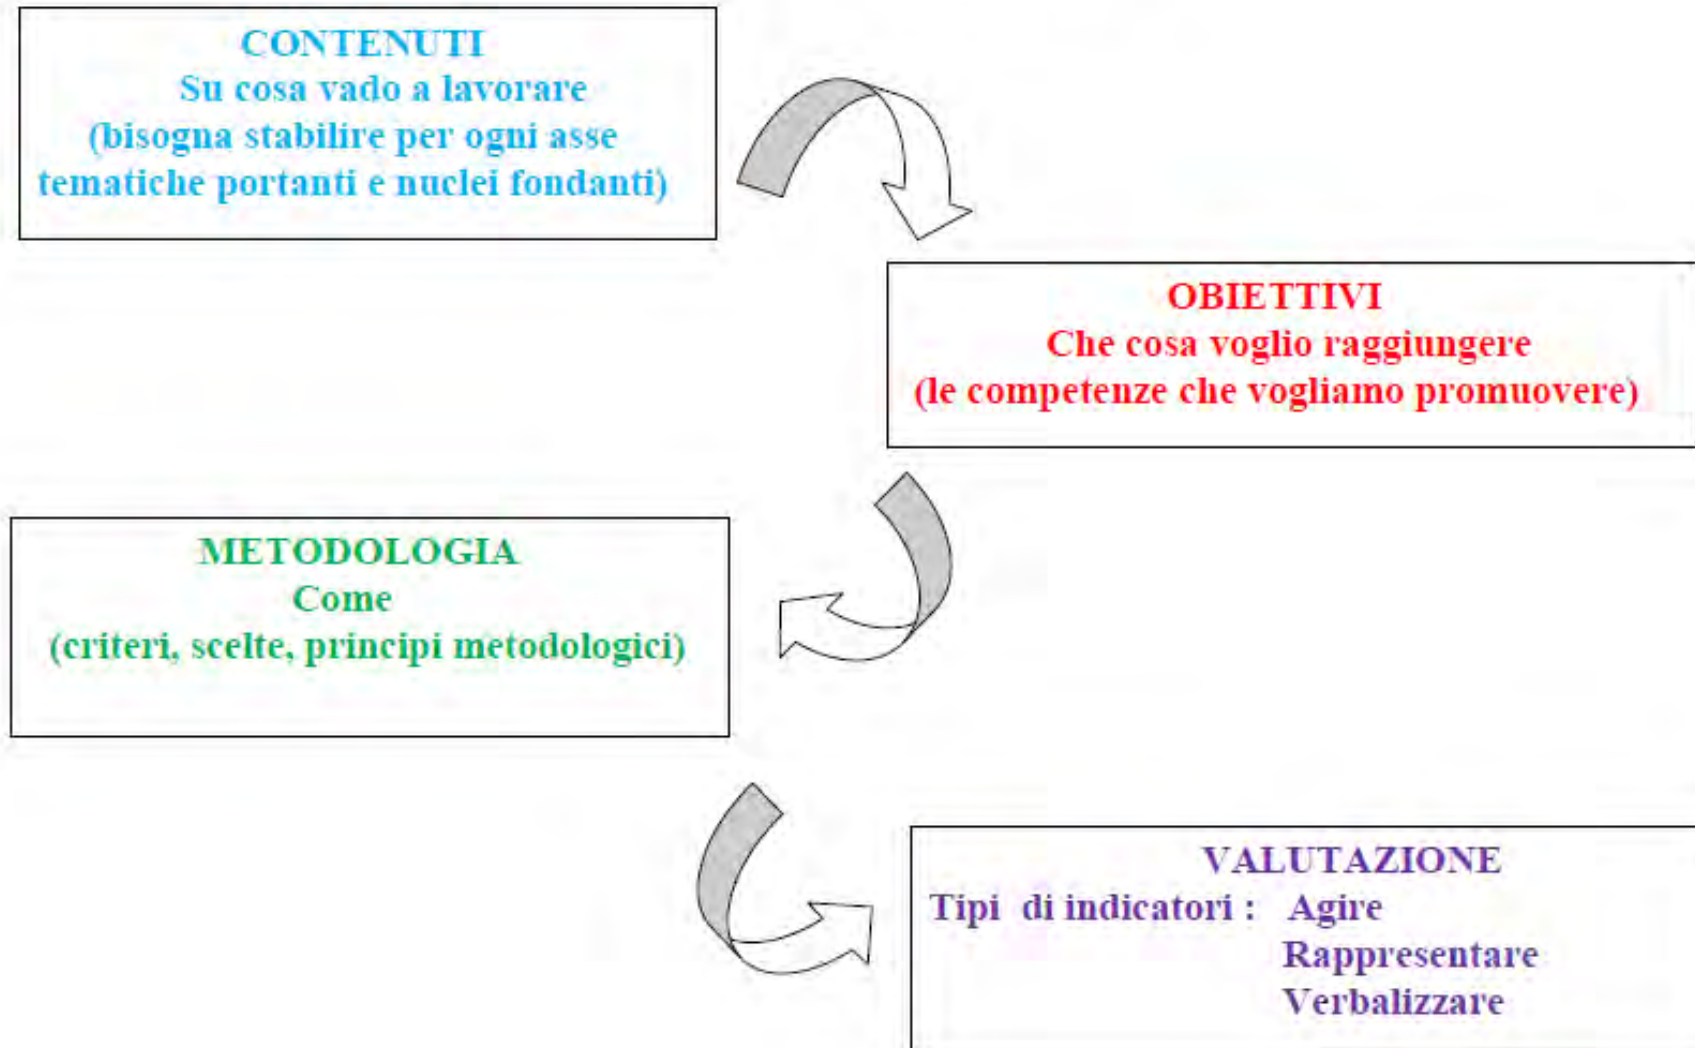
CONTENUTI
Su cosa vado a lavorare
(bisogna stabilire per ogni asse tematiche portanti e nuclei fondanti)

OBIETTIVI
Che cosa voglio raggiungere
(le competenze che vogliamo promuovere)

METODOLOGIA
Come
(criteri, scelte, principi metodologici)

VALUTAZIONE
Tipi di indicatori : Agire
Rappresentare
Verbalizzare